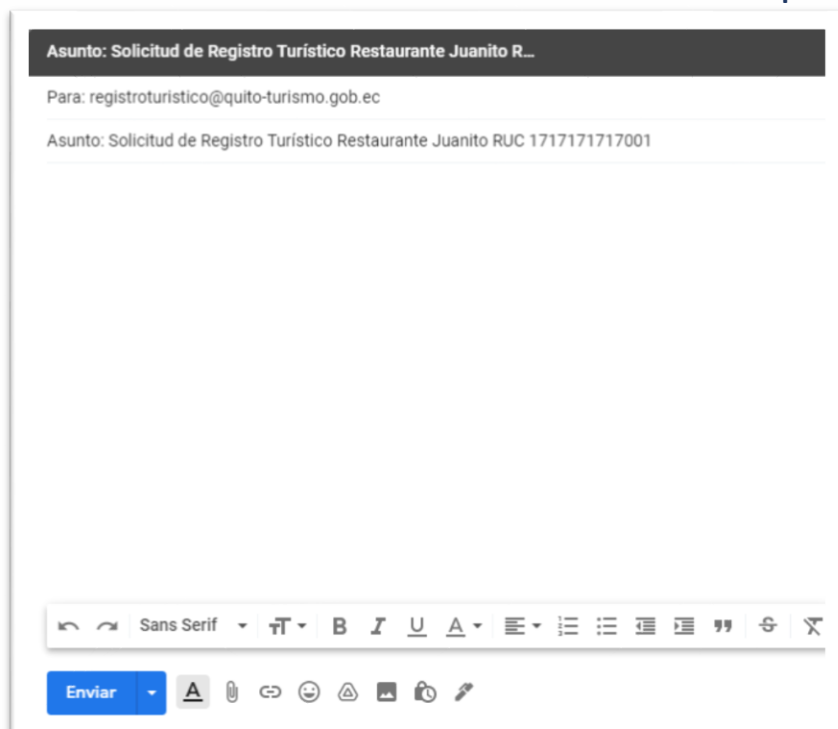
Asunto: Solicitud de Registro Turístico Restaurante Juanito R...

Para: registroturistico@quito-turismo.gob.ec

Asunto: Solicitud de Registro Turístico Restaurante Juanito RUC 1717171717001

Sans Serif

Enviar